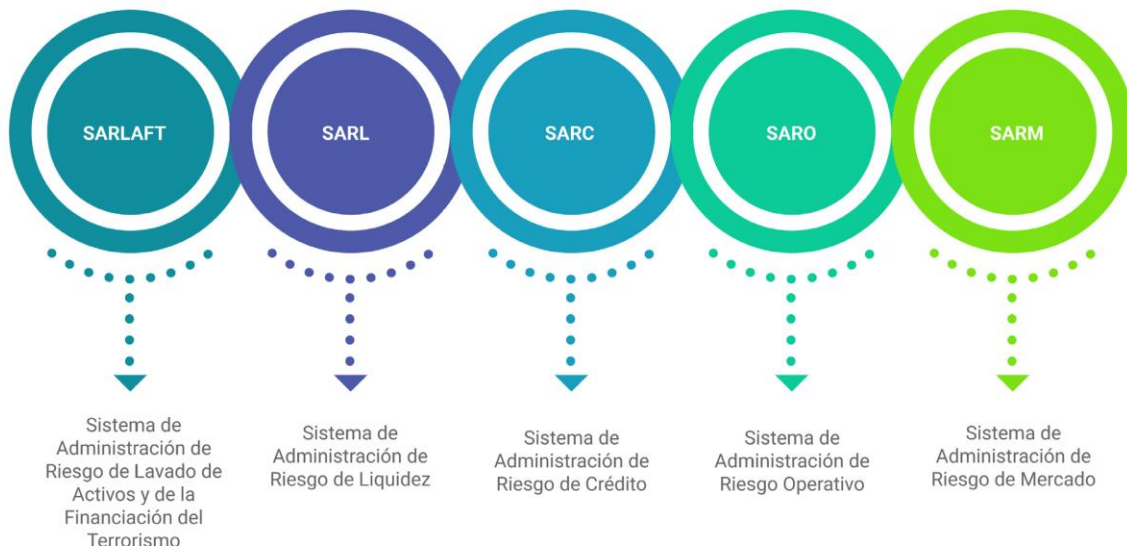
SARLAFT

Sistema de Administración de Riesgo de Lavado de Activos y de la Financiación del Terrorismo

SARL

Sistema de Administración de Riesgo de Liquidez

SARC

Sistema de Administración de Riesgo de Crédito

SARO

Sistema de Administración de Riesgo Operativo

SARM

Sistema de Administración de Riesgo de Mercado